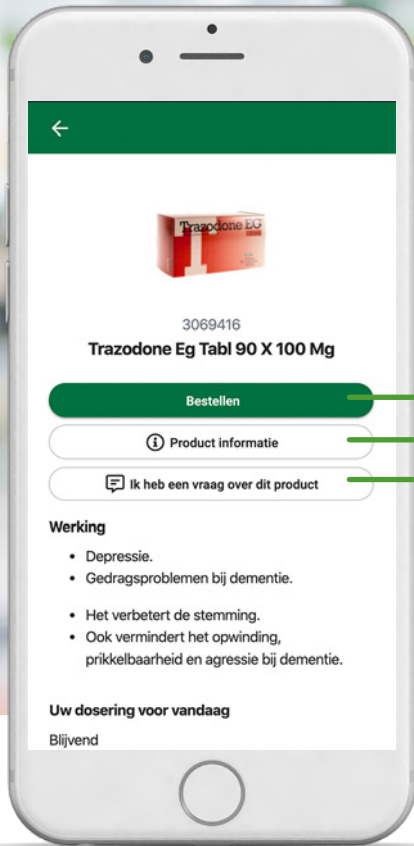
Trazodone EG

3069416

Trazodone Eg Tabl 90 X 100 Mg

Bestellen

Product informatie

Ik heb een vraag over dit product

Werking

- Depressie.
- Gedragsproblemen bij dementie.

- Het verbetert de stemming.
- Ook vermindert het opwinding, prikkelbaarheid en agressie bij dementie.

Uw dosering voor vandaag

Blijvend